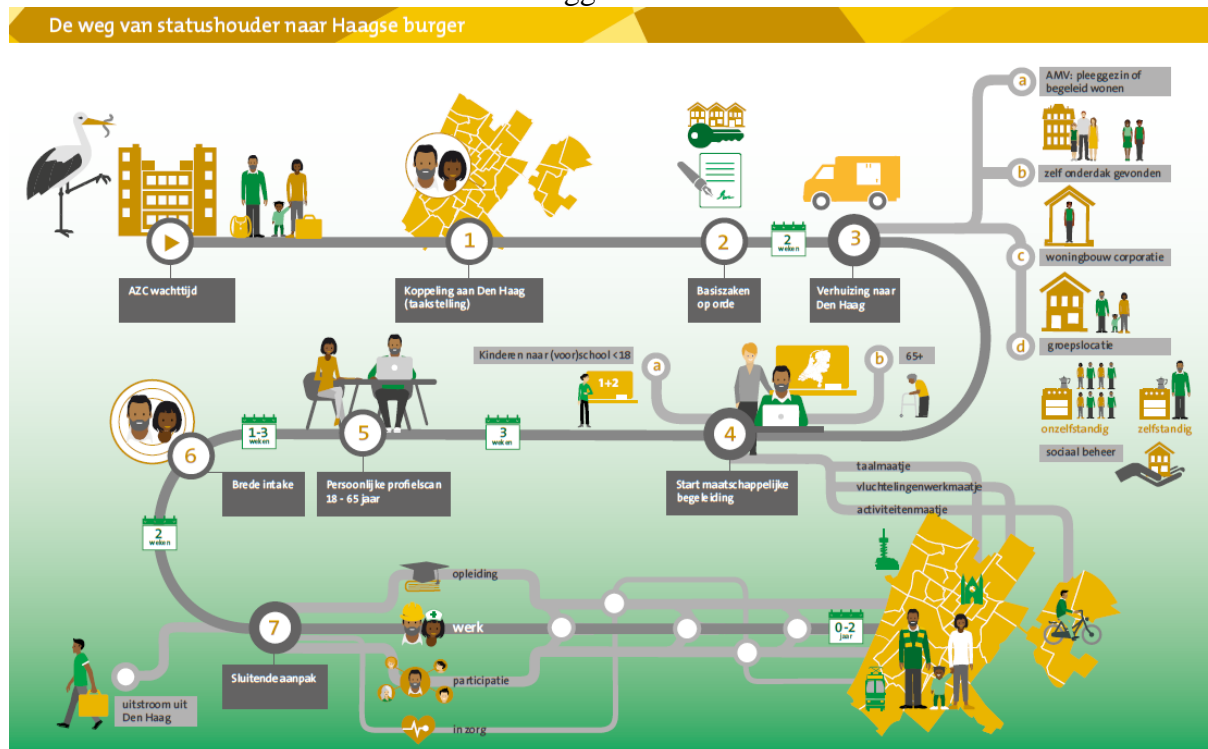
De weg van statushouder naar Haagse burger

AZC wachttijd

1
Koppeling aan Den Haag (taakstelling)

2
Basiszaken op orde

2 weken

3
Verhuizing naar Den Haag

a
AMV: pleeggezin of begeleid wonen

b
zelf onderdak gevonden

c
woningbouw corporatie

d
groepslocatie

onzelfstandig
zelfstandig

sociaal beheer

Kinderen naar (voor)school <18
a
1+2
b
65+

4
Start maatschappelijke begeleiding

taalmaatje
vluchtelingenwerkmaatje
activiteitenmaatje

3 weken

5
Persoonlijke profielscan 18 - 65 jaar

1-3 weken

6
Brede intake

2 weken

7
Sluitende aanpak

opleiding
werk
participatie
in zorg

0-2 jaar

uitstroom uit Den Haag